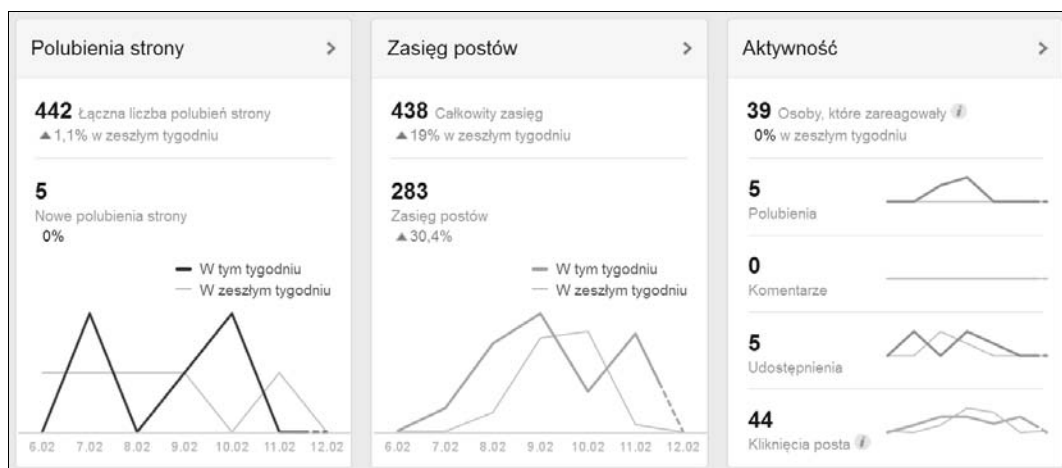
Polubienia strony >

442 Łączna liczba polubień strony
▲1,1% w zeszłym tygodniu

5
Nowe polubienia strony
0%

W tym tygodniu
W zeszłym tygodniu

6.02 7.02 8.02 9.02 10.02 11.02 12.02

Zasięg postów >

438 Całkowity zasięg
▲19% w zeszłym tygodniu

283
Zasięg postów
▲30,4%

W tym tygodniu
W zeszłym tygodniu

6.02 7.02 8.02 9.02 10.02 11.02 12.02

Aktywność >

39 Osoby, które zareagowały
0% w zeszłym tygodniu

5
Polubienia

0
Komentarze

5
Udostępnienia

44
Kliknięcia posta